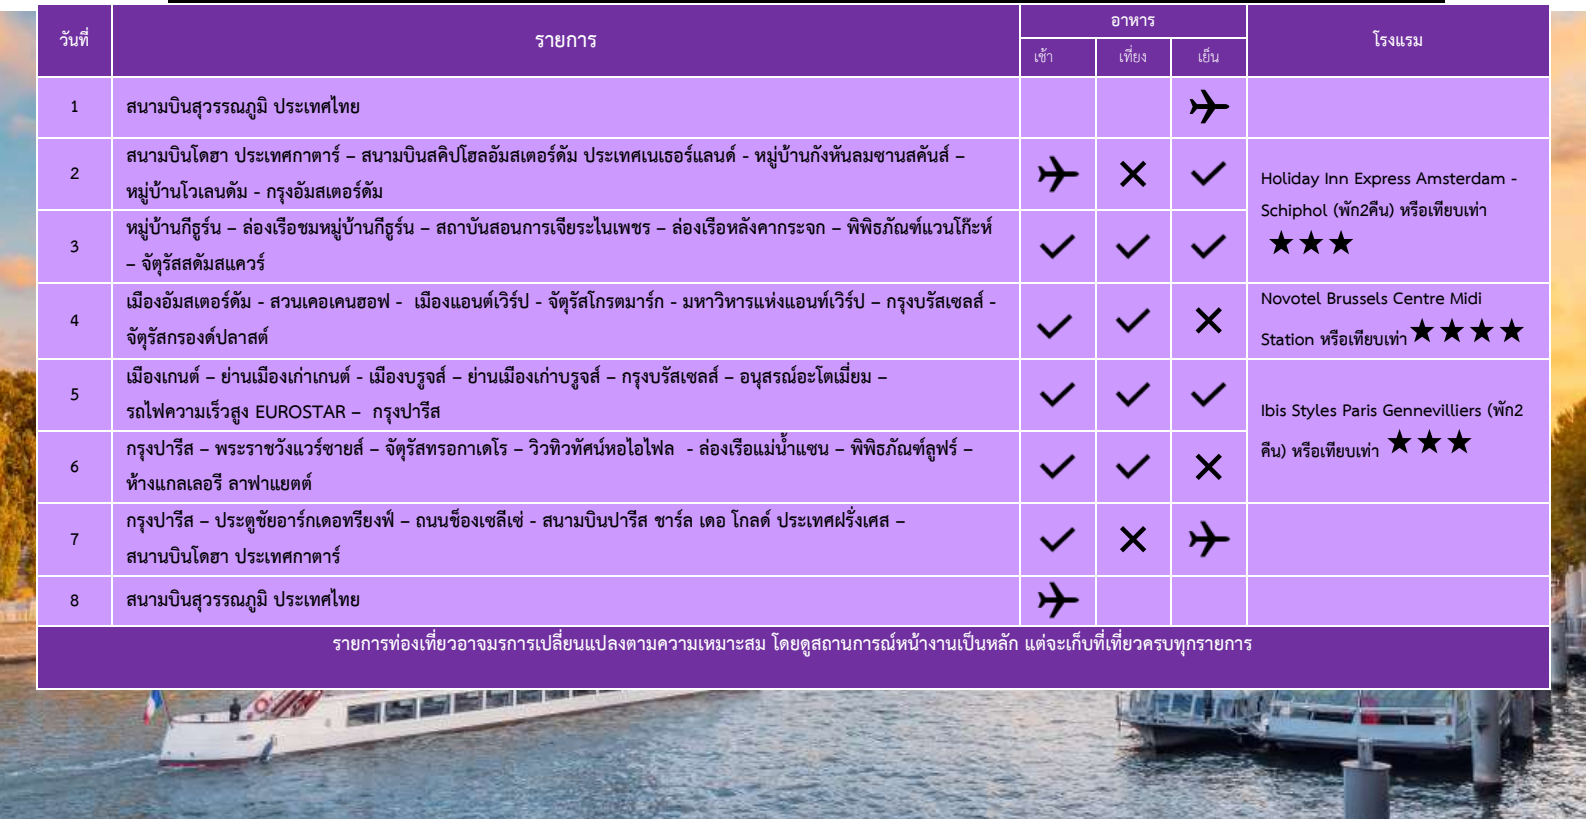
| วันที่ | รายการ | อาหาร เช้า | อาหาร เที่ยง | อาหาร เย็น | โรงแรม |
|---|---|---|---|---|---|
| 1 | สนามบินสุวรรณภูมิ ประเทศไทย | | | ✈ | |
| 2 | สนามบินโดฮา ประเทศกาตาร์ – สนามบินสคิปโฮลอัมสเตอร์ดัม ประเทศเนเธอร์แลนด์ - หมู่บ้านกังหันลมซานสคันส์ – หมู่บ้านโวเลนดัม - กรุงอัมสเตอร์ดัม | ✈ | ✕ | ✓ | Holiday Inn Express Amsterdam - Schiphol (พัก2คืน) หรือเทียบเท่า ★★★ |
| 3 | หมู่บ้านกีธูร์น – ล่องเรือชมหมู่บ้านกีธูร์น – สถาบันสอนการเจียระไนเพชร – ล่องเรือหลังคากระจก – พิพิธภัณฑ์แวนโก๊ะห์ – จัตุรัสดัมสแควร์ | ✓ | ✓ | ✓ | |
| 4 | เมืองอัมสเตอร์ดัม - สวนเคอเคนฮอฟ - เมืองแอนต์เวิร์ป - จัตุรัสโกรตมาร์ก - มหาวิหารแห่งแอนท์เวิร์ป – กรุงบรัสเซลส์ - จัตุรัสกรองด์ปลาสต์ | ✓ | ✓ | ✕ | Novotel Brussels Centre Midi Station หรือเทียบเท่า ★★★★ |
| 5 | เมืองเกนต์ – ย่านเมืองเก่าเกนต์ - เมืองบรูจส์ – ย่านเมืองเก่าบรูจส์ – กรุงบรัสเซลส์ – อนุสรณ์อะโตเมี่ยม – รถไฟความเร็วสูง EUROSTAR – กรุงปารีส | ✓ | ✓ | ✓ | Ibis Styles Paris Gennevilliers (พัก2 คืน) หรือเทียบเท่า ★★★ |
| 6 | กรุงปารีส – พระราชวังแวร์ซายส์ – จัตุรัสทรอกาเดโร – วิวทิวทัศน์หอไอไฟล - ล่องเรือแม่น้ำแซน – พิพิธภัณฑ์ลูฟร์ – ห้างแกลเลอรี ลาฟาแยตต์ | ✓ | ✓ | ✕ | |
| 7 | กรุงปารีส – ประตูชัยอาร์กเดอทริยงฟ์ – ถนนช็องเซลีเซ่ - สนามบินปารีส ชาร์ล เดอ โกลด์ ประเทศฝรั่งเศส – สนานบินโดฮา ประเทศกาตาร์ | ✓ | ✕ | ✈ | |
| 8 | สนามบินสุวรรณภูมิ ประเทศไทย | ✈ | | | |

รายการท่องเที่ยวอาจมรการเปลี่ยนแปลงตามความเหมาะสม โดยดูสถานการณ์หน้างานเป็นหลัก แต่จะเก็บที่เที่ยวครบทุกรายการ